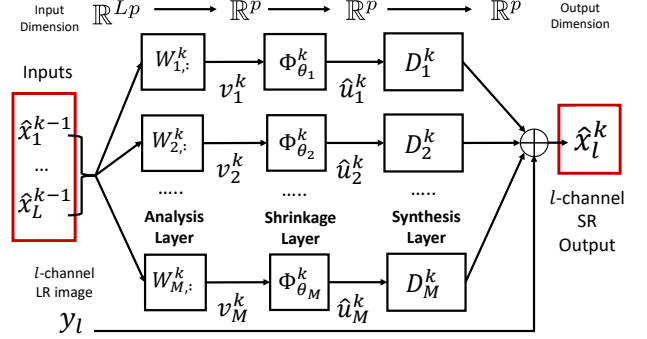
Input Dimension $\mathbb{R}^{Lp}$ $\mathbb{R}^{p}$ $\mathbb{R}^{p}$ $\mathbb{R}^{p}$ Output Dimension

Inputs

$\hat{x}_1^{k-1}$
...
$\hat{x}_L^{k-1}$

$W_{1,:}^k$ $v_1^k$ $\Phi_{\theta_1}^k$ $\hat{u}_1^k$ $D_1^k$

$W_{2,:}^k$ $v_2^k$ $\Phi_{\theta_2}^k$ $\hat{u}_2^k$ $D_2^k$

..... ..... .....

Analysis Layer

Shrinkage Layer

Synthesis Layer

$W_{M,:}^k$ $v_M^k$ $\Phi_{\theta_M}^k$ $\hat{u}_M^k$ $D_M^k$

$\hat{x}_l^k$

$l$-channel SR Output

$l$-channel LR image

$y_l$